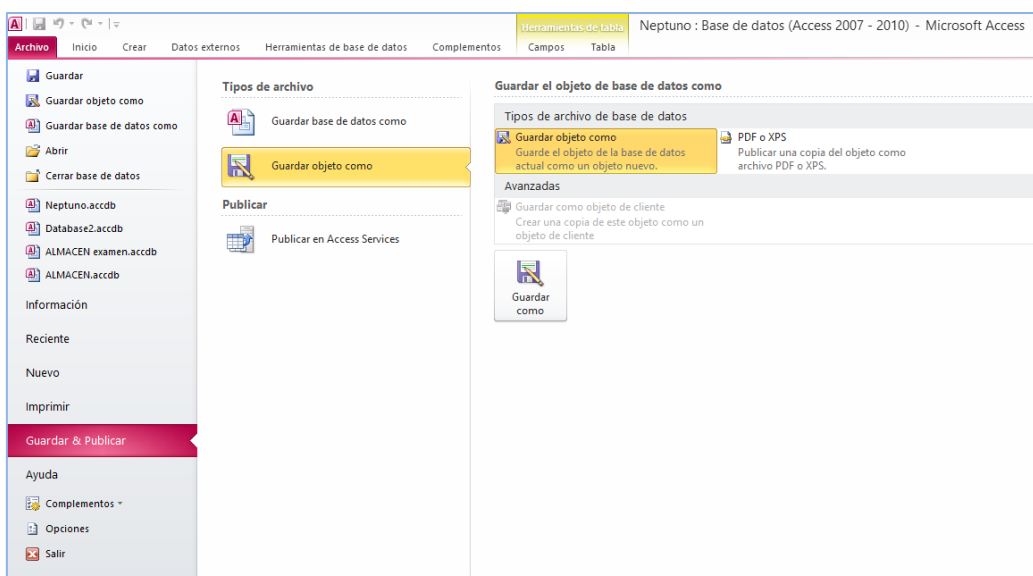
Herramientas de tabla
Neptuno : Base de datos (Access 2007 - 2010) - Microsoft Access

Archivo
Inicio
Crear
Datos externos
Herramientas de base de datos
Complementos
Campos
Tabla

Guardar
Guardar objeto como
Guardar base de datos como
Abrir
Cerrar base de datos
Neptuno.accdb
Database2.accdb
ALMACEN examen.accdb
ALMACEN.accdb
Información
Reciente
Nuevo
Imprimir
Guardar & Publicar
Ayuda
Complementos
Opciones
Salir

Tipos de archivo
Guardar base de datos como
Guardar objeto como
Publicar
Publicar en Access Services

Guardar el objeto de base de datos como
Tipos de archivo de base de datos
Guardar objeto como
Guarde el objeto de la base de datos actual como un objeto nuevo.
PDF o XPS
Publicar una copia del objeto como archivo PDF o XPS.
Avanzadas
Guardar como objeto de cliente
Crear una copia de este objeto como un objeto de cliente
Guardar como